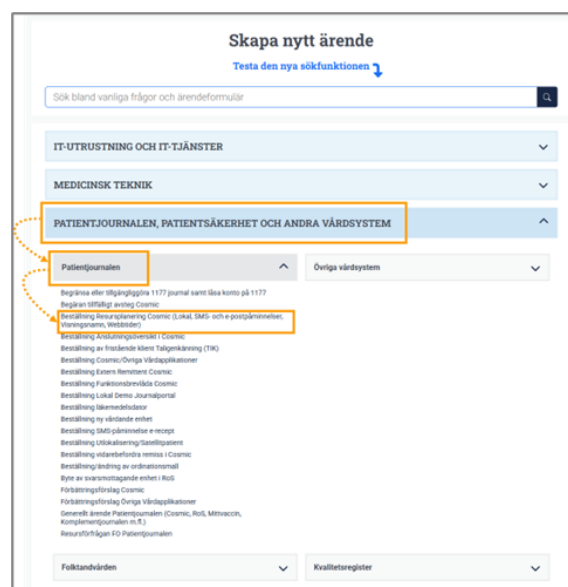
Skapa nytt ärende

Testa den nya sökfunktionen

Sök bland vanliga frågor och ärendeformulär

IT-UTRUSTNING OCH IT-TJÄNSTER

MEDICINSK TEKNIK

PATIENTJOURNALEN, PATIENTSÄKERHET OCH ANDRA VÅRDSYSTEM

Patientjournalen

Övriga vårdsystem

Begränsa eller tillgängliggöra 1177 journal samt läsa konto på 1177
Begäran tillfälligt avsteg Cosmic
Beställning Resursplanering Cosmic (Lokal, SMS- och e-postpåminnelser, Visningsnamn, Webbtider)
Beställning Anslutningsöversikt i Cosmic
Beställning av fristående klient Taligenkänning (TIK)
Beställning Cosmic/Övriga Vårdapplikationer
Beställning Extern Remittent Cosmic
Beställning Funktionsbrevlåda Cosmic
Beställning Lokal Demo Journalportal
Beställning läkemedelsdator
Beställning ny vårdande enhet
Beställning SMS-påminnelse e-recept
Beställning Utlokalisering/Satellitpatient
Beställning vidarebefordra remiss i Cosmic
Beställning/ändring av ordinationsmall
Byte av svarsmottagande enhet i RoS
Förbättringsförslag Cosmic
Förbättringsförslag Övriga Vårdapplikationer
Generellt ärende Patientjournalen (Cosmic, RoS, Mittvaccin, Komplementjournalen m.fl.)
Resursförfrågan FO Patientjournalen

Folktandvården

Kvalitetsregister